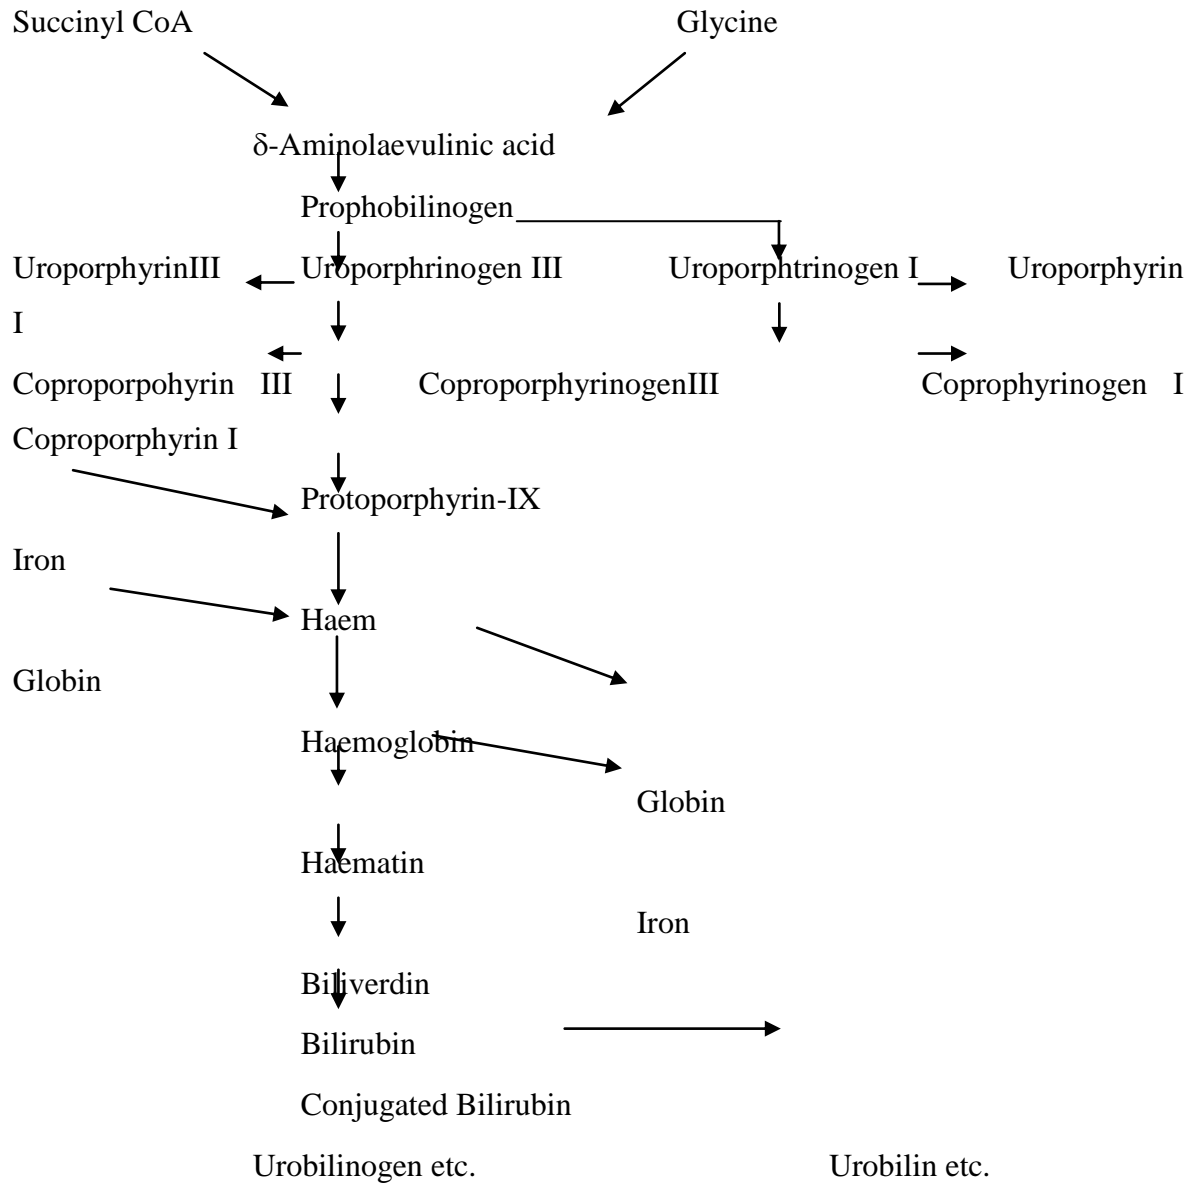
Succinyl CoA Glycine

δ-Aminolaevulinic acid

Prophobilinogen

UroporphyrinIII Uroporphrinogen III Uroporphtrinogen I Uroporphyrin

I

Coproporpohyrin III CoproporphyrinogenIII Coprophyrinogen I

Coproporphyrin I

Protoporphyrin-IX

Iron

Haem

Globin

Haemoglobin

Globin

Haematin

Iron

Biliverdin

Bilirubin

Conjugated Bilirubin

Urobilinogen etc. Urobilin etc.